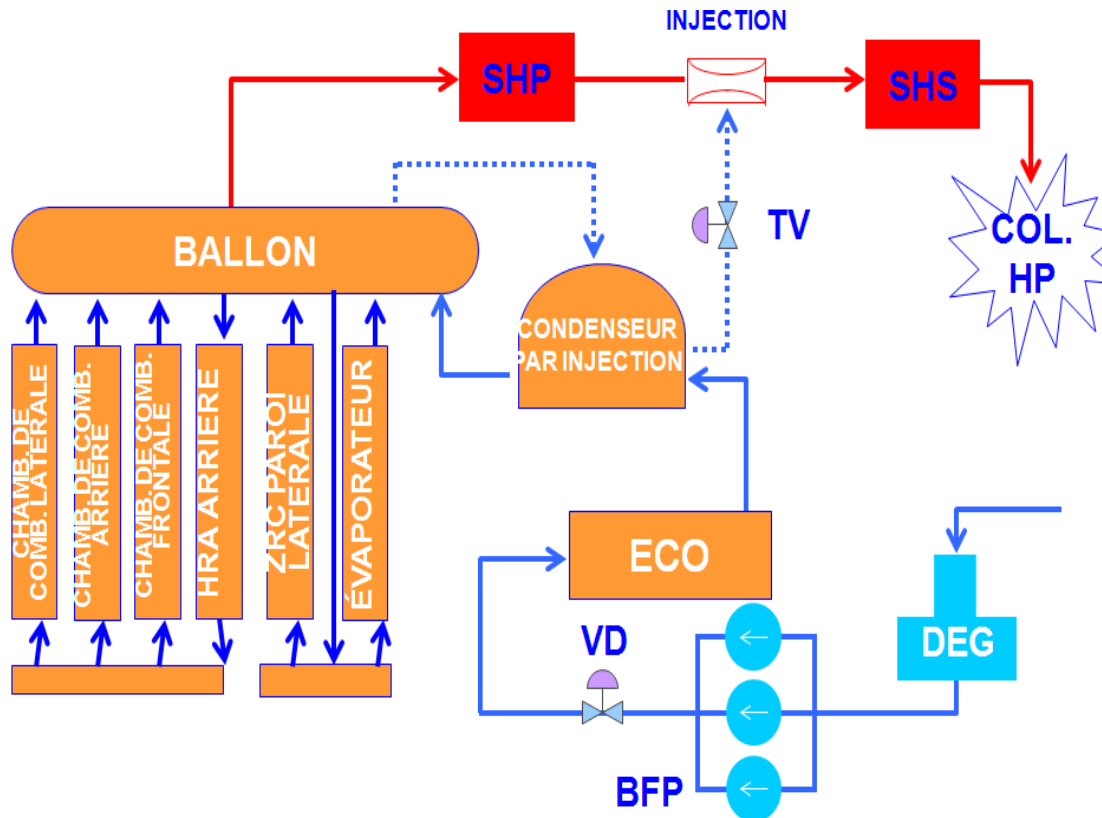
INJECTION

SHP

SHS

COL. HP

TV

BALLON

CONDENSEUR PAR INJECTION

CHAMB. DE COMB. LATERALE

CHAMB. DE COMB. ARRIERE

CHAMB. DE COMB. FRONTALE

HRA ARRIERE

ZRC PAROI LATERALE

ÉVAPORATEUR

ECO

DEG

VD

BFP